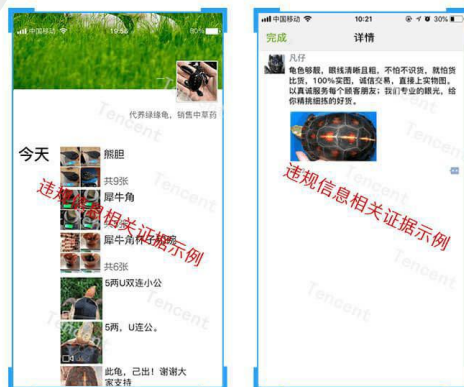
中国移动 12:58 80%

代养绿毛龟，销售中草药

今天

熊胆

共9张

犀牛角

共3张

犀牛角杯子碗

共6张

5两U双连小公

5两，U连公。

此龟，已出！谢谢大家支持

违规信息相关证据示例

Tencent

中国移动 10:21 30%

完成 详情

风仔

龟色够靓，眼线清晰且粗，不怕货比货，100%实图，诚信交易，直接上实物图。以真诚服务每个顾客朋友；我们专业的眼光，给你精挑细选的好货。

违规信息相关证据示例

Tencent